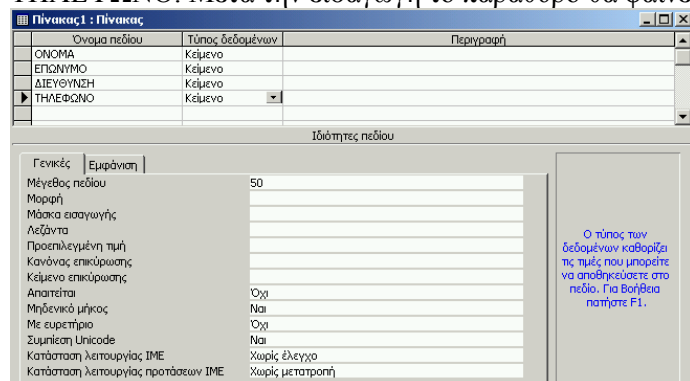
ΤΗΛΕΦΩΝΟ. Μετά την εισαγωγή το παράθυρο θα φαίνε

Πίνακας1 : Πίνακας

| Όνομα πεδίου | Τύπος δεδομένων | Περιγραφή |
|---|---|---|
| ΟΝΟΜΑ | Κείμενο | |
| ΕΠΩΝΥΜΟ | Κείμενο | |
| ΔΙΕΥΘΥΝΣΗ | Κείμενο | |
| ΤΗΛΕΦΩΝΟ | Κείμενο | |

Ιδιότητες πεδίου

Γενικές | Εμφάνιση

| | |
|---|---|
| Μέγεθος πεδίου | 50 |
| Μορφή | |
| Μάσκα εισαγωγής | |
| Λεζάντα | |
| Προεπιλεγμένη τιμή | |
| Κανόνας επικύρωσης | |
| Κείμενο επικύρωσης | |
| Απαιτείται | Όχι |
| Μηδενικό μήκος | Ναι |
| Με ευρετήριο | Όχι |
| Συμπίεση Unicode | Ναι |
| Κατάσταση λειτουργίας IME | Χωρίς έλεγχο |
| Κατάσταση λειτουργίας προτάσεων IME | Χωρίς μετατροπή |

Ο τύπος των δεδομένων καθορίζει τις τιμές που μπορείτε να αποθηκεύσετε στο πεδίο. Για Βοήθεια πατήστε F1.